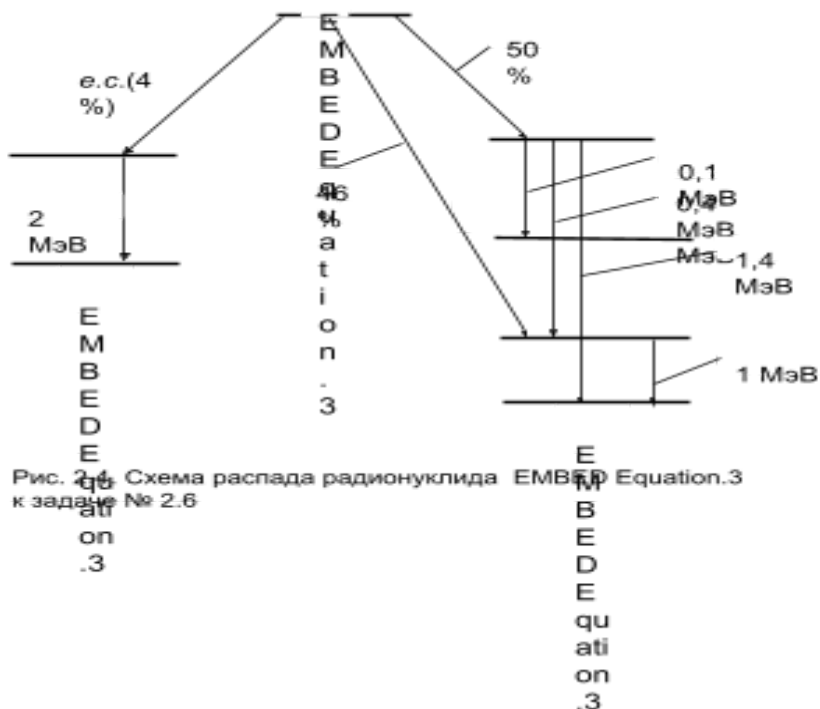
E M B E D E q u a t i o n . 3

e.c.(4 %)

50 %

46 %

2 МэВ

0,1 МэВ

0,4 МэВ

Мэ

1,4 МэВ

1 МэВ

E M B E D E qu ati on .3

Рис. 2.4. Схема распада радионуклида EMBED Equation.3 к задаче № 2.6

E M B E D E qu ati on .3